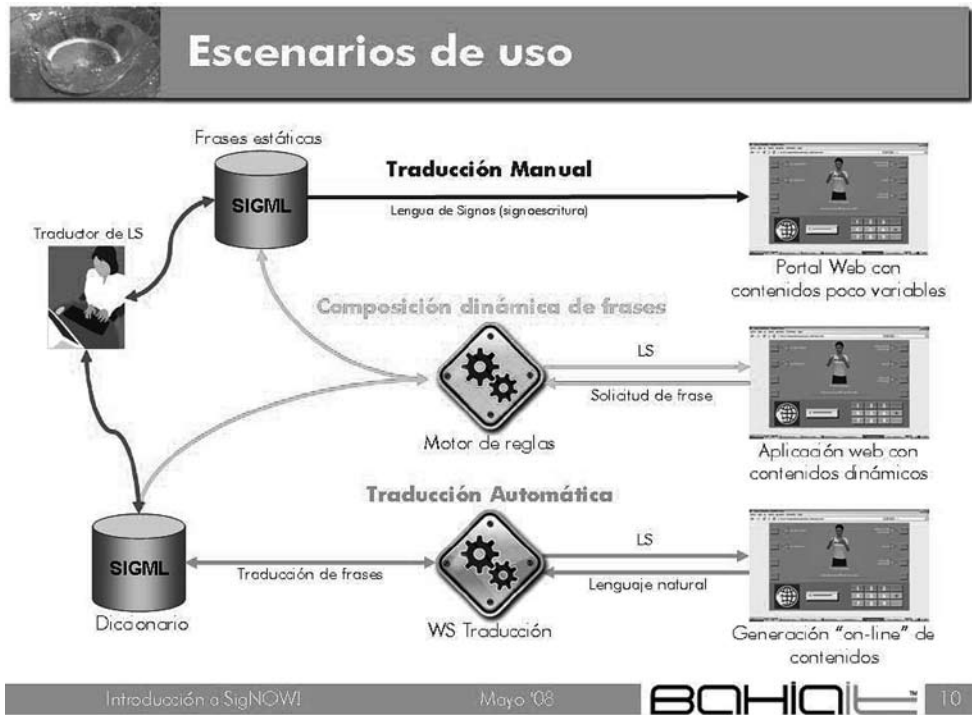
Escenarios de uso

Frases estáticas

SIGML

Traducción Manual

Lengua de Signos (signoescritura)

Traductor de LS

Portal Web con contenidos poco variables

Composición dinámica de frases

LS

Solicitud de frase

Motor de reglas

Aplicación web con contenidos dinámicos

Traducción Automática

SIGML

Traducción de frases

LS

Lenguaje natural

Diccionario

WS Traducción

Generación "on-line" de contenidos

Introducción a SigNOW!

Mayo '08

BAHIAIT

10